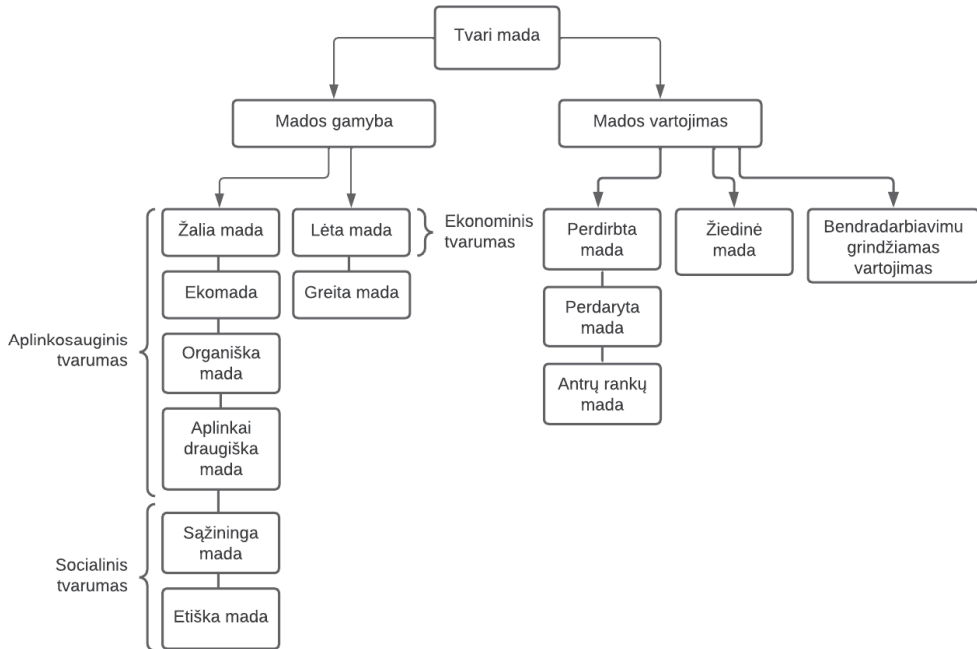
Tvari mada

Mados gamyba

Mados vartojimas

Žalia mada

Lėta mada

Ekonominis tvarumas

Ekomada

Greita mada

Organiška mada

Aplinkai draugiška mada

Aplinkosauginis tvarumas

Sąžininga mada

Etiška mada

Socialinis tvarumas

Perdirbta mada

Perdaryta mada

Antrų rankų mada

Žiedinė mada

Bendradarbiavimu grindžiamas vartojimas